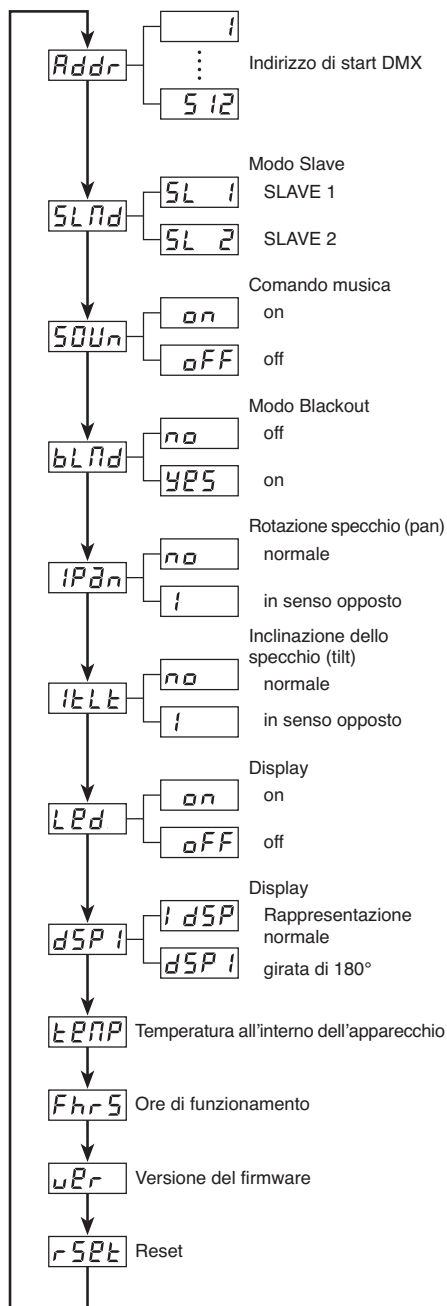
Addr
1
⋮
512
Indirizzo di start DMX

SLMd
SL 1
SL 2
Modo Slave
SLAVE 1
SLAVE 2

SOUn
on
oFF
Comando musica
on
off

bLMd
no
YES
Modo Blackout
off
on

IPAn
no
1
Rotazione specchio (pan)
normale
in senso opposto

ItLt
no
1
Inclinazione dello specchio (tilt)
normale
in senso opposto

LEd
on
oFF
Display
on
off

dSP1
IdSP
dSP1
Display
Rappresentazione normale
girata di 180°

tEMP
Temperatura all'interno dell'apparecchio

Fhr5
Ore di funzionamento

uEr
Versione del firmware

rSEt
Reset